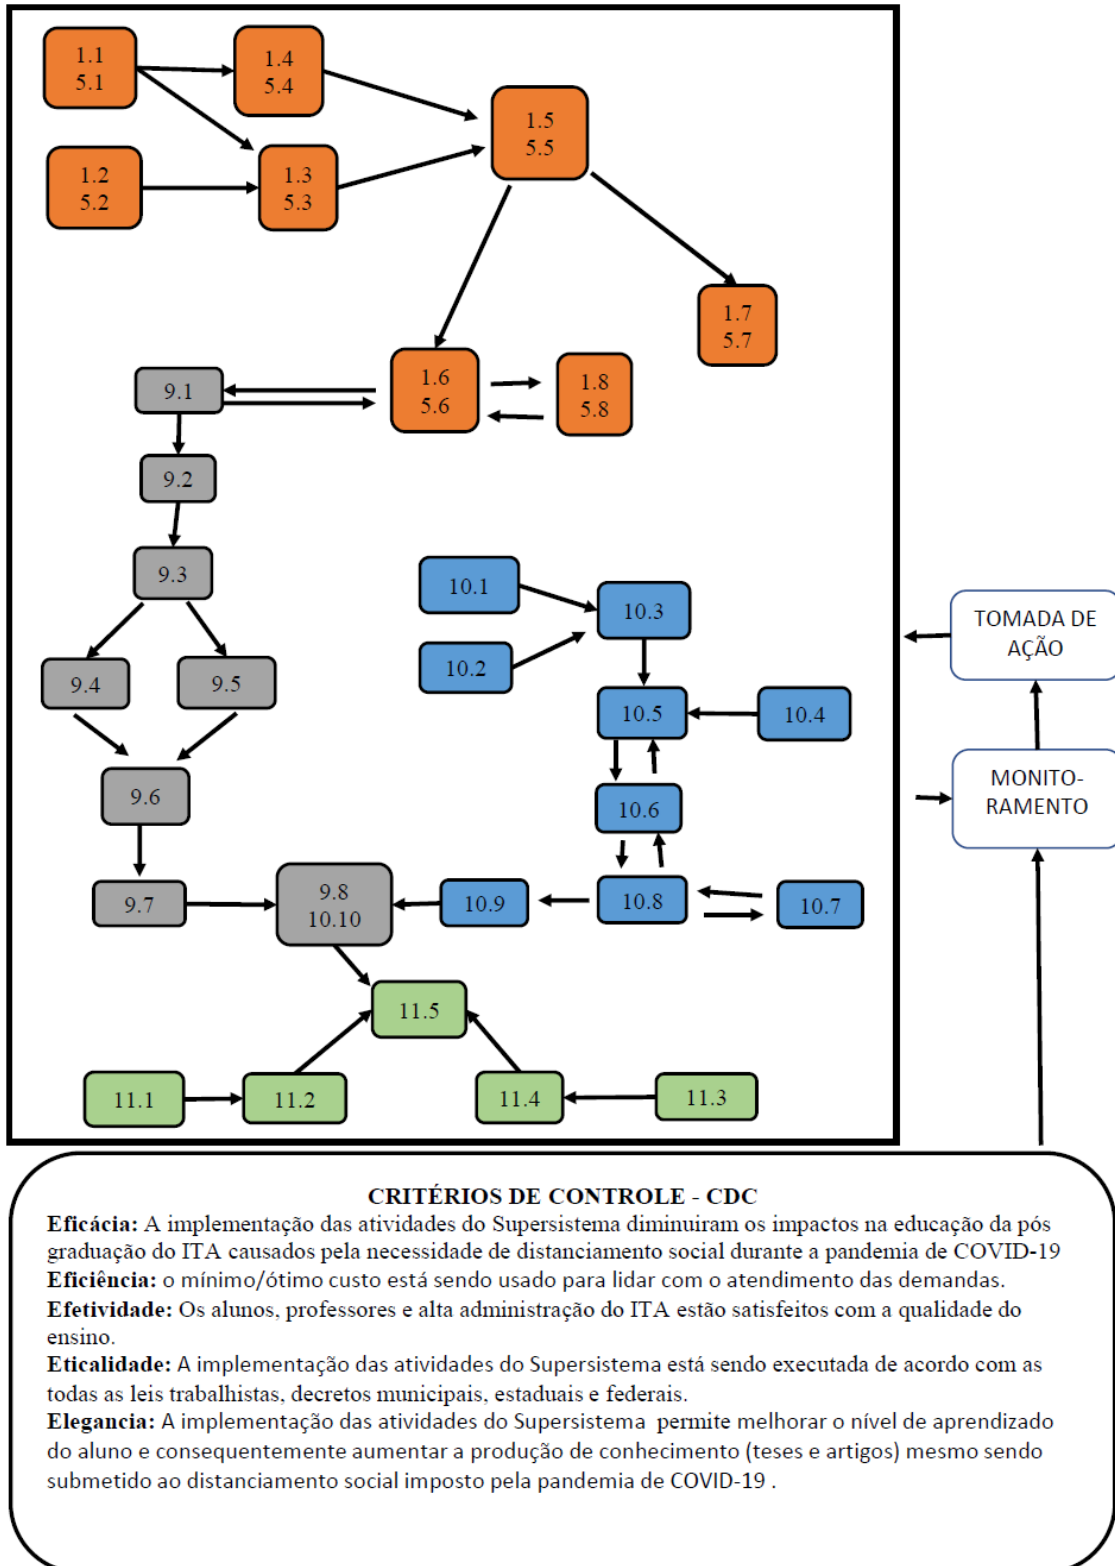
1.1
5.1

1.4
5.4

1.5
5.5

1.2
5.2

1.3
5.3

1.7
5.7

9.1

1.6
5.6

1.8
5.8

9.2

9.3

10.1

10.3

10.2

9.4

9.5

10.5

10.4

9.6

10.6

9.7

9.8
10.10

10.9

10.8

10.7

11.5

11.1

11.2

11.4

11.3

TOMADA DE AÇÃO

MONITO-RAMENTO

CRITÉRIOS DE CONTROLE - CDC

**Eficácia:** A implementação das atividades do Supersistema diminuiram os impactos na educação da pós graduação do ITA causados pela necessidade de distanciamento social durante a pandemia de COVID-19

**Eficiência:** o mínimo/ótimo custo está sendo usado para lidar com o atendimento das demandas.

**Efetividade:** Os alunos, professores e alta administração do ITA estão satisfeitos com a qualidade do ensino.

**Eticalidade:** A implementação das atividades do Supersistema está sendo executada de acordo com as todas as leis trabalhistas, decretos municipais, estaduais e federais.

**Elegancia:** A implementação das atividades do Supersistema permite melhorar o nível de aprendizado do aluno e consequentemente aumentar a produção de conhecimento (teses e artigos) mesmo sendo submetido ao distanciamento social imposto pela pandemia de COVID-19 .